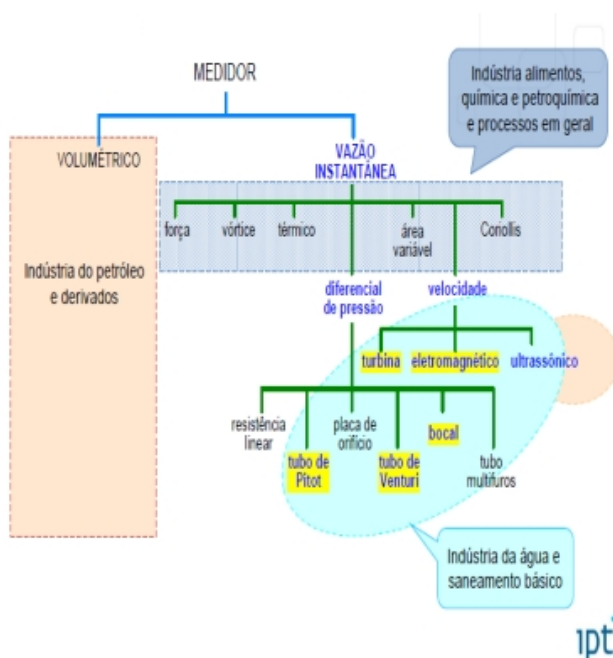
MEDIDOR

Indústria alimentos, química e petroquímica e processos em geral

VOLUMÉTRICO

Indústria do petróleo e derivados

VAZÃO INSTANTÂNEA

força

vórtice

térmico

área variável

Coriolis

diferencial de pressão

velocidade

turbina

eletromagnético

ultrassônico

resistência linear

placa de orifício

bocal

tubo de Pitot

tubo de Venturi

tubo multifuros

Indústria da água e saneamento básico

ipt